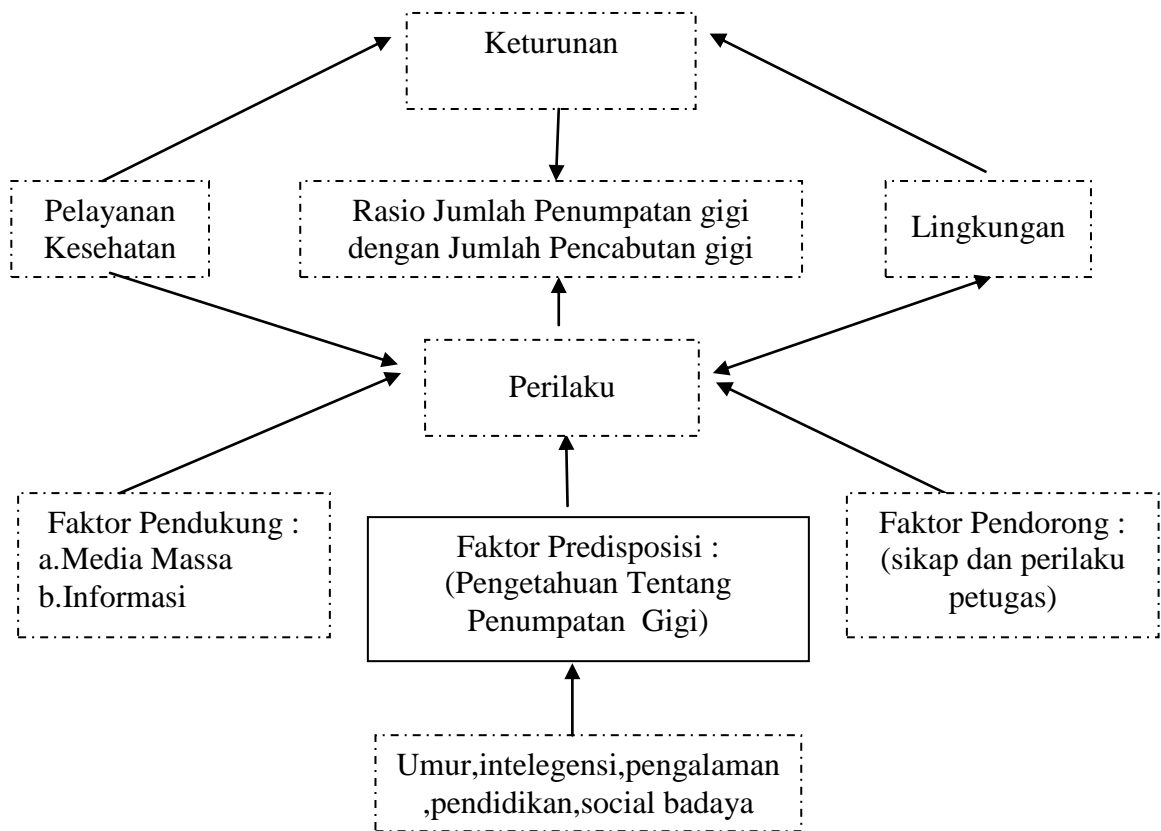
Keturunan

Pelayanan Kesehatan

Rasio Jumlah Penumpatan gigi dengan Jumlah Pencabutan gigi

Lingkungan

Perilaku

Faktor Pendukung :
a.Media Massa
b.Informasi

Faktor Predisposisi :
(Pengetahuan Tentang Penumpatan Gigi)

Faktor Pendorong :
(sikap dan perilaku petugas)

Umur,intelegensi,pengalaman ,pendidikan,social badaya